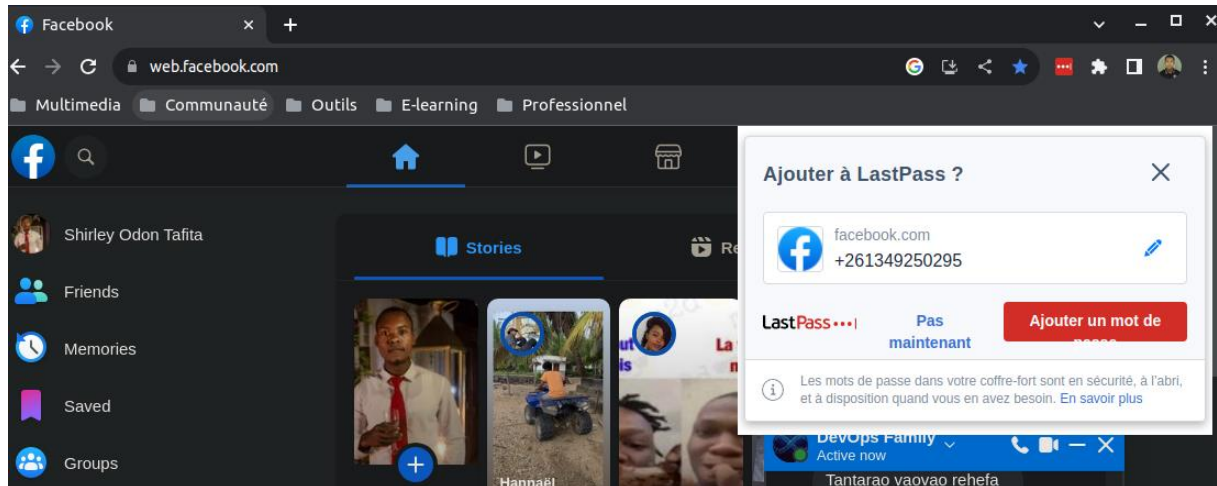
Facebook

web.facebook.com

Multimedia Communauté Outils E-learning Professionnel

Shirley Odon Tafita

Friends

Memories

Saved

Groups

Stories

Re

Hannaël

Ajouter à LastPass ?

facebook.com
+261349250295

LastPass•••|

Pas maintenant

Ajouter un mot de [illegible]

Les mots de passe dans votre coffre-fort sont en sécurité, à l'abri, et à disposition quand vous en avez besoin. En savoir plus

DevOps Family
Active now

Tantarao vaovao rehefa